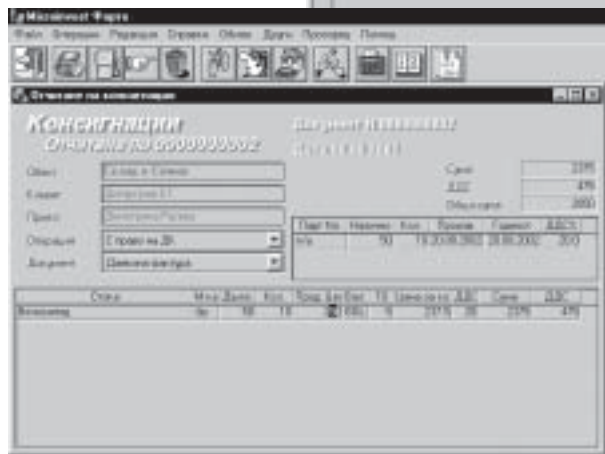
Microinvest Фарма
Файл Операции Редакция Справки Обекти Други Процедури Помощ

Отчитане на консигнации

Консигнации
Отчитане по 0000000002

Документ 0000000002
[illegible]

Обект Склад в София
Клиент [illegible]
Приел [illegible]
Операция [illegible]
Документ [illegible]

Сума 2375
ДДС 475
Общо сума 2850

| Парт.No | Наличнo | Кол. | Произв. | Годност | ДДС% |
|---|---|---|---|---|---|
| n/a | 50 | 19.20.09.2002 | 20.09.2002 | | 20.0 |

| Стока | М.ед. | Дълж. | Кол. | Прод. бр. | Отст. | ТО | Цена по бр. | ДДС | Сума | ДДС |
|---|---|---|---|---|---|---|---|---|---|---|
| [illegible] | бр. | 10 | 10 | | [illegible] | 0 | 237.5 | 20 | 2375 | 475 |